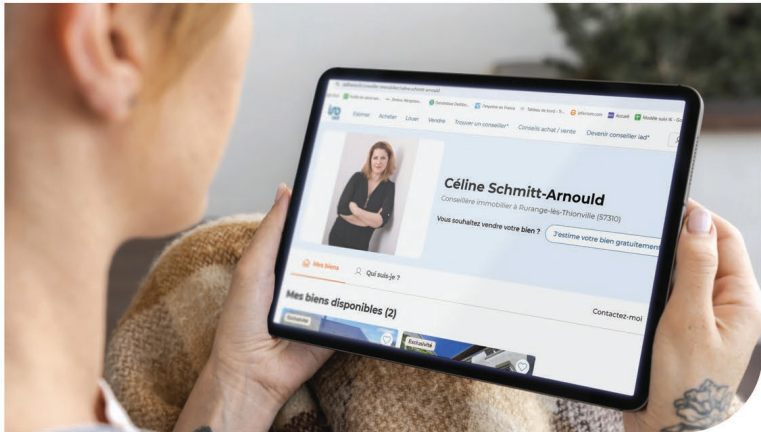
Estimer Acheter Louer Vendre Trouver un conseiller* Conseils achat / vente Devenir conseiller iad*

Céline Schmitt-Arnould

Conseillère immobilier à Rurange-lès-Thionville (57310)

Vous souhaitez vendre votre bien ? J'estime votre bien gratuitement

Mes biens Qui suis-je ?

Mes biens disponibles (2)

Contactez-moi

Exclusivité